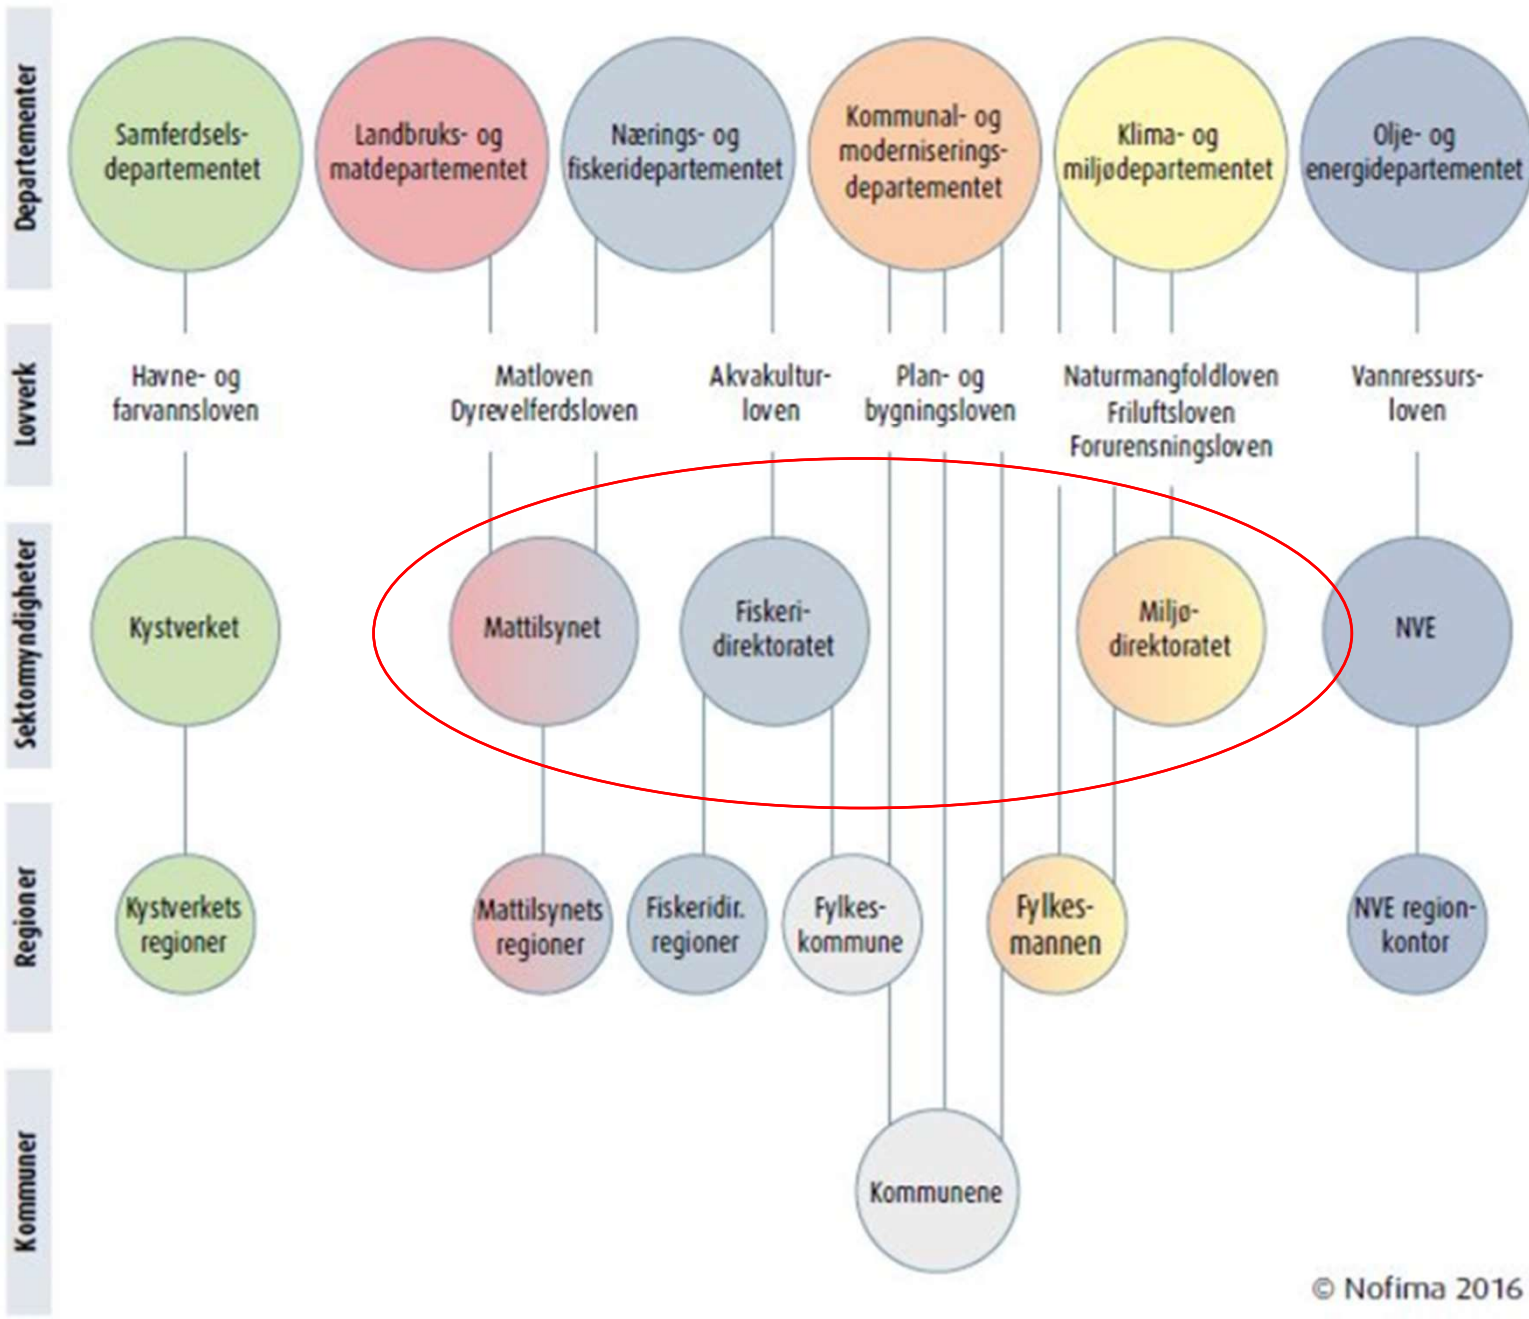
Departementer

Samferdselsdepartementet

Landbruks- og matdepartementet

Nærings- og fiskeridepartementet

Kommunal- og moderniseringsdepartementet

Klima- og miljødepartementet

Olje- og energidepartementet

Lovverk

Havne- og farvannsloven

Matloven
Dyrevelferdsloven

Akvakulturloven

Plan- og bygningsloven

Naturmangfoldloven
Friluftsloven
Forurensningsloven

Vannressursloven

Sektomyndigheter

Kystverket

Mattilsynet

Fiskeridirektoratet

Miljødirektoratet

NVE

Regioner

Kystverkets regioner

Mattilsynets regioner

Fiskeridir. regioner

Fylkeskommune

Fylkesmannen

NVE regionkontor

Kommuner

Kommunene

© Nofima 2016